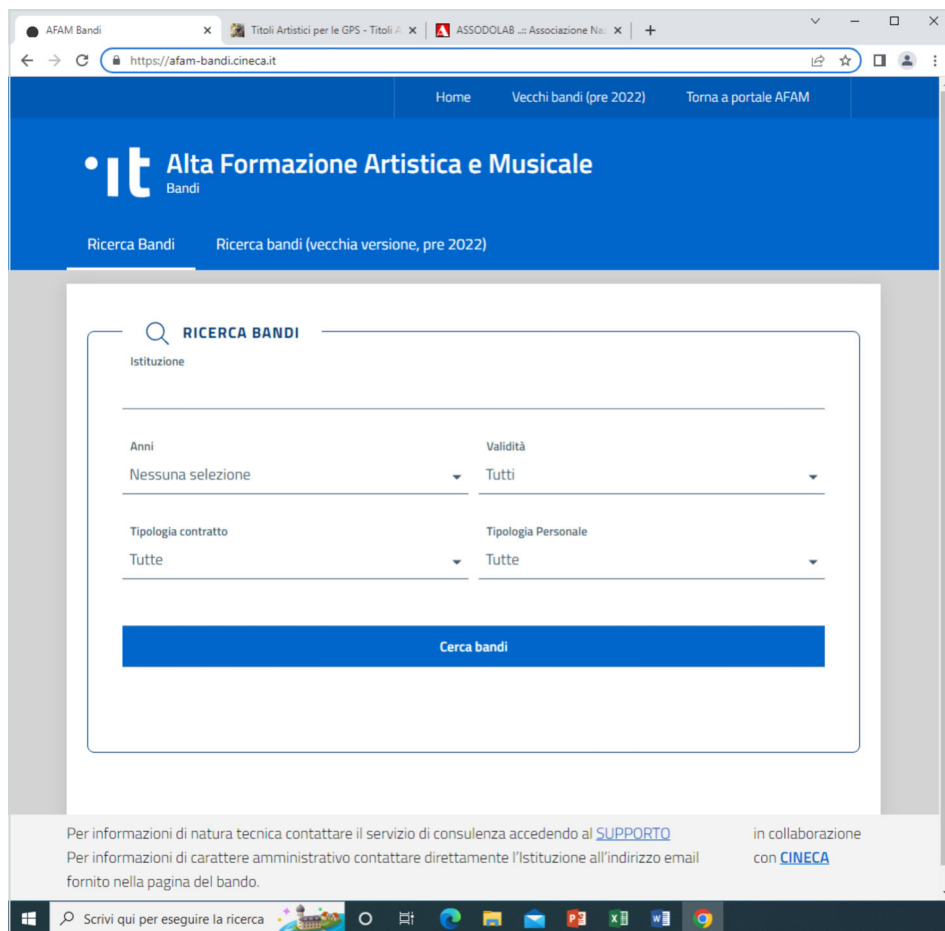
AFAM Bandi
Titoli Artistici per le GPS - Titoli A
ASSODOLAB .:: Associazione Na:
https://afam-bandi.cineca.it

Home Vecchi bandi (pre 2022) Torna a portale AFAM

•It Alta Formazione Artistica e Musicale
Bandi

Ricerca Bandi Ricerca bandi (vecchia versione, pre 2022)

RICERCA BANDI

Istituzione

Anni
Nessuna selezione

Validità
Tutti

Tipologia contratto
Tutte

Tipologia Personale
Tutte

Cerca bandi

Per informazioni di natura tecnica contattare il servizio di consulenza accedendo al SUPPORTO
Per informazioni di carattere amministrativo contattare direttamente l'Istituzione all'indirizzo email fornito nella pagina del bando.

in collaborazione con CINECA

Scrivi qui per eseguire la ricerca